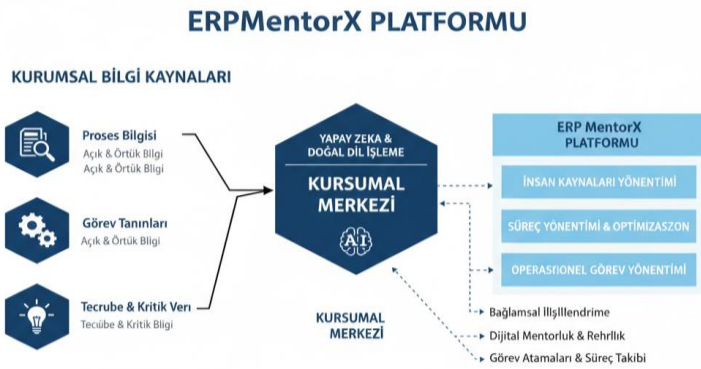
ERPMentorX PLATFORMU

KURUMSAL BİLGİ KAYNALARI

Proses Bilgisi
Açık & Örtük Bilgi
Açık & Örtük Bligi

Görev Tanınları
Açık & Örtük Bligi

Tecrube & Kritik Veri
Tecübe & Kritik Bligi

YAPAY ZEKA & DOĞAL DİL İŞLEME

KURSUMAL MERKEZİ

AI

KURSUMAL MERKEZİ

ERP MentorX PLATFORMU

İNSAN KAYNALARI YÖNENTİMİ

SÜREÇ YÖNENTİMİ & OPTİMİZASZON

OPERASIONEL GÖREV YÖNENTİMİ

Bağlamsal İlişİllendirme

Dijital Mentorluk & Rehrllık

Görev Atamaları & Süreç Takibi